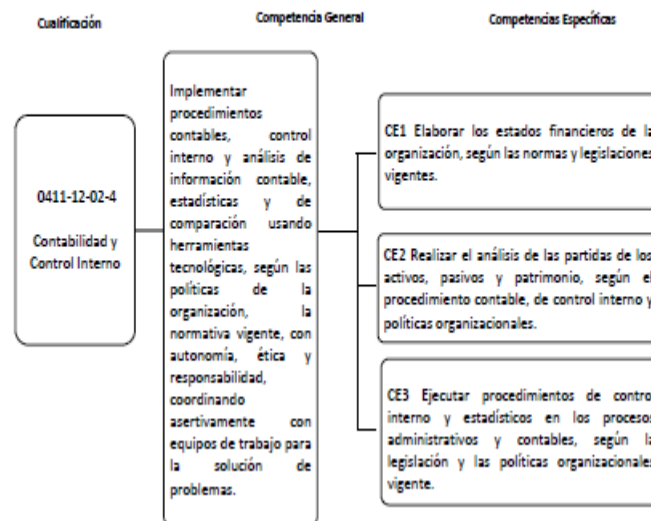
Cualificación

Competencia General

Competencias Específicas

0411-12-02-4

Contabilidad y Control Interno

Implementar procedimientos contables, control interno y análisis de información contable, estadísticas y de comparación usando herramientas tecnológicas, según las políticas de la organización, la normativa vigente, con autonomía, ética y responsabilidad, coordinando asertivamente con equipos de trabajo para la solución de problemas.

CE1 Elaborar los estados financieros de la organización, según las normas y legislaciones vigentes.

CE2 Realizar el análisis de las partidas de los activos, pasivos y patrimonio, según el procedimiento contable, de control interno y políticas organizacionales.

CE3 Ejecutar procedimientos de contro interno y estadísticos en los procesos administrativos y contables, según la legislación y las políticas organizacionales vigente.